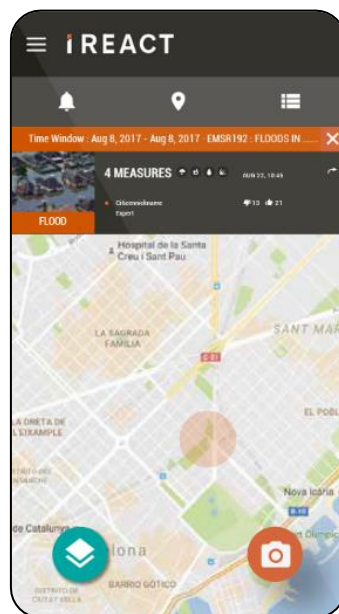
iREACT

Time Window : Aug 8, 2017 - Aug 8, 2017 · EMSR192 : FLOODS IN ...

FLOOD

4 MEASURES

AUG 22, 18:49

Criicnvolcuine

Expert

13 21

Hospital de la Santa Creu i Sant Pau

LA SAGRADA FAMILIA

SANT MAR

EL POBL

LA DRETA DE L'EIXAMPLE

Nova Icària

de Cataluny

lona

BARRI GÒTIC